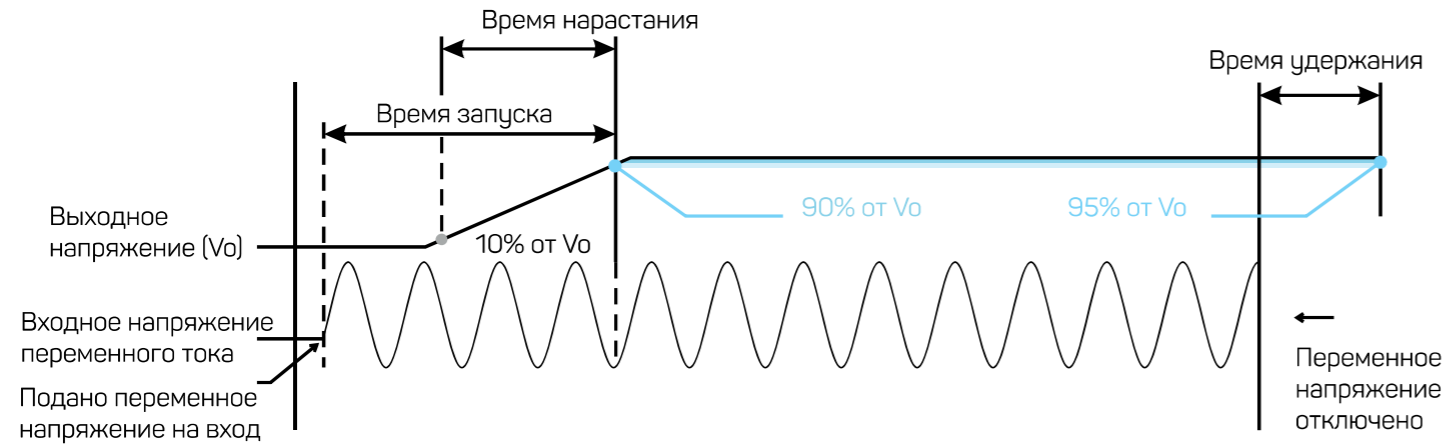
Время нарастания

Время удержания

Время запуска

Выходное напряжение (Vo)

10% от Vo

90% от Vo

95% от Vo

Входное напряжение переменного тока

Подано переменное напряжение на вход

Переменное напряжение отключено